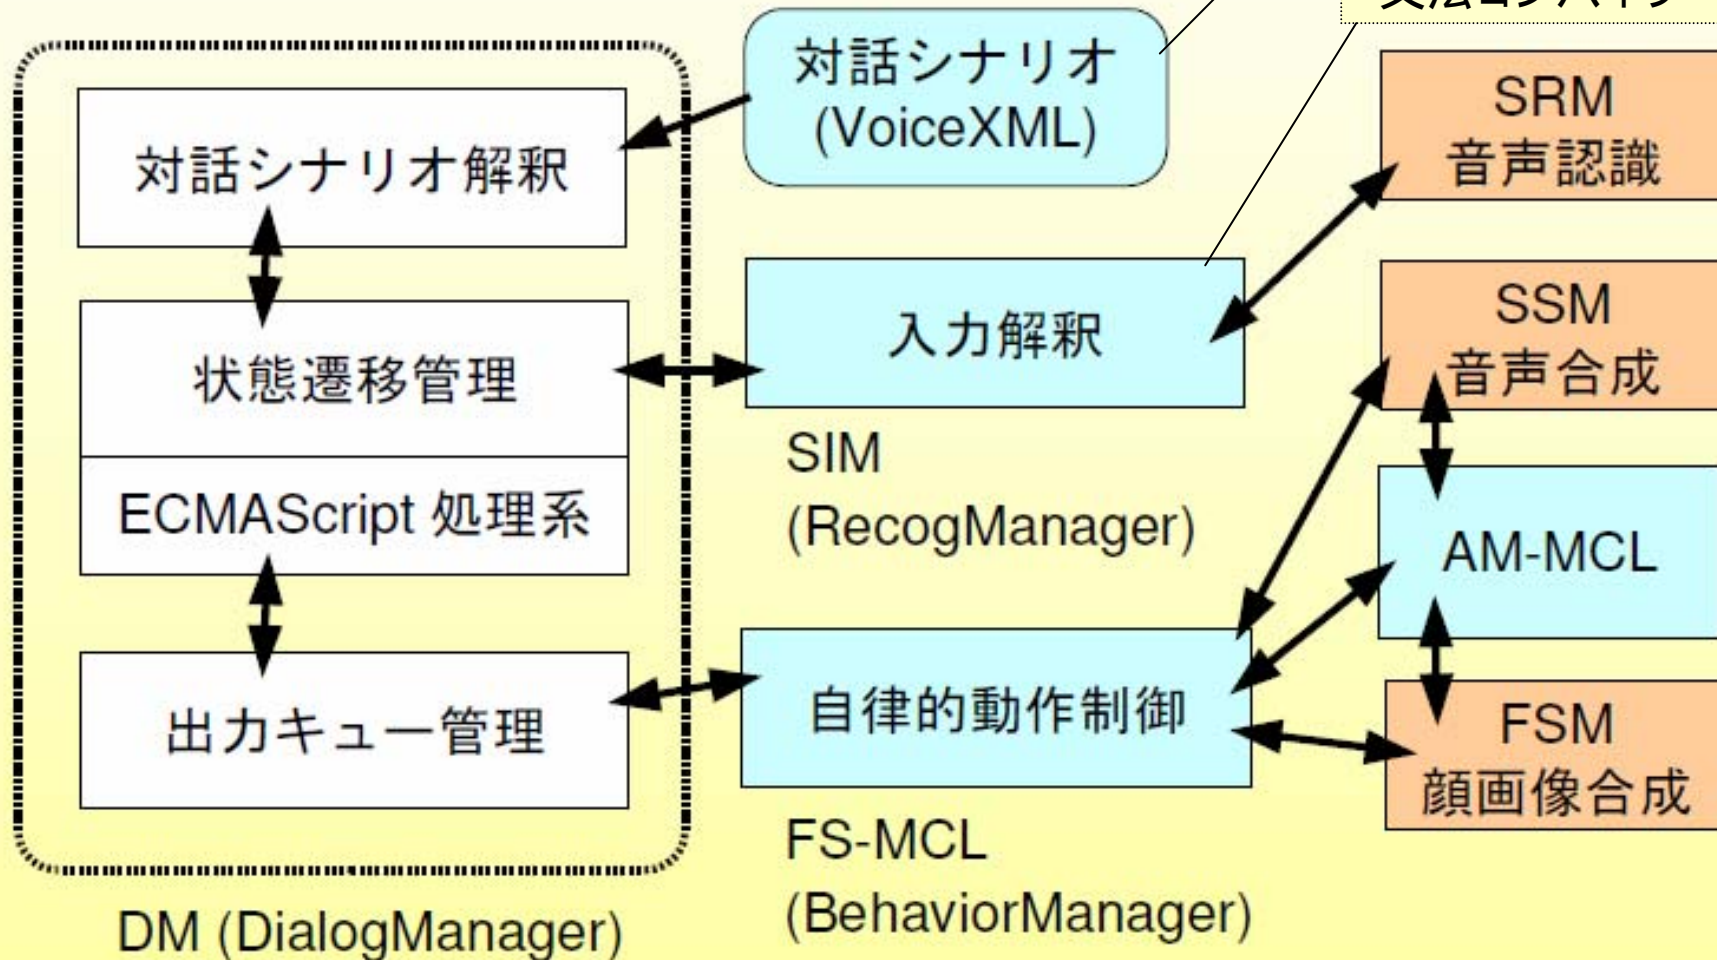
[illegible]

対話シナリオ (VoiceXML)

対話シナリオ解釈

状態遷移管理

ECMAScript 処理系

出力キュー管理

DM (DialogManager)

入力解釈

SIM (RecogManager)

自律的動作制御

FS-MCL (BehaviorManager)

SRM 音声認識

SSM 音声合成

AM-MCL

FSM 顔画像合成